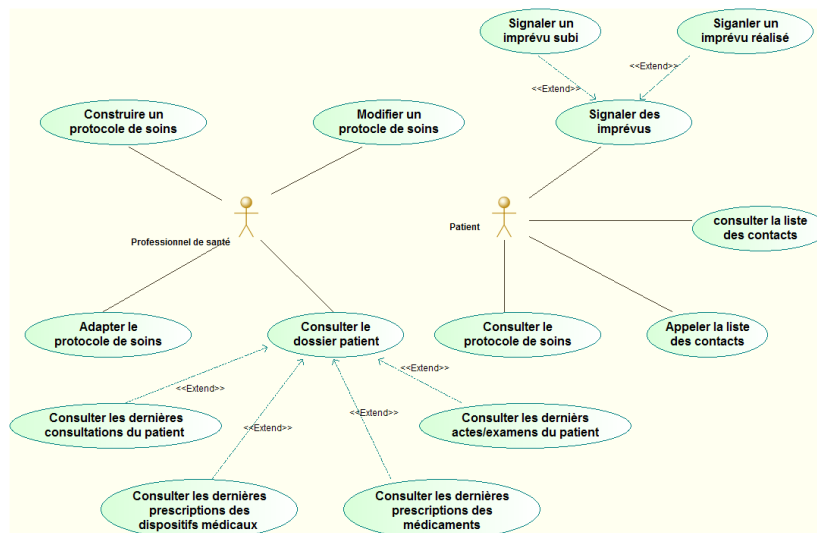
Signaler un imprévu subi

Siganler un imprévu réalisé

<<Extend>>

<<Extend>>

Signaler des imprévus

Construire un protocole de soins

Modifier un protocole de soins

Professionnel de santé

Patient

consulter la liste des contacts

Adapter le protocole de soins

Consulter le dossier patient

Consulter le protocole de soins

Appeler la liste des contacts

<<Extend>>

<<Extend>>

Consulter les dernières consultations du patient

<<Extend>>

<<Extend>>

Consulter les derniers actes/examens du patient

Consulter les dernières prescriptions des dispositifs médicaux

Consulter les dernières prescriptions des médicaments